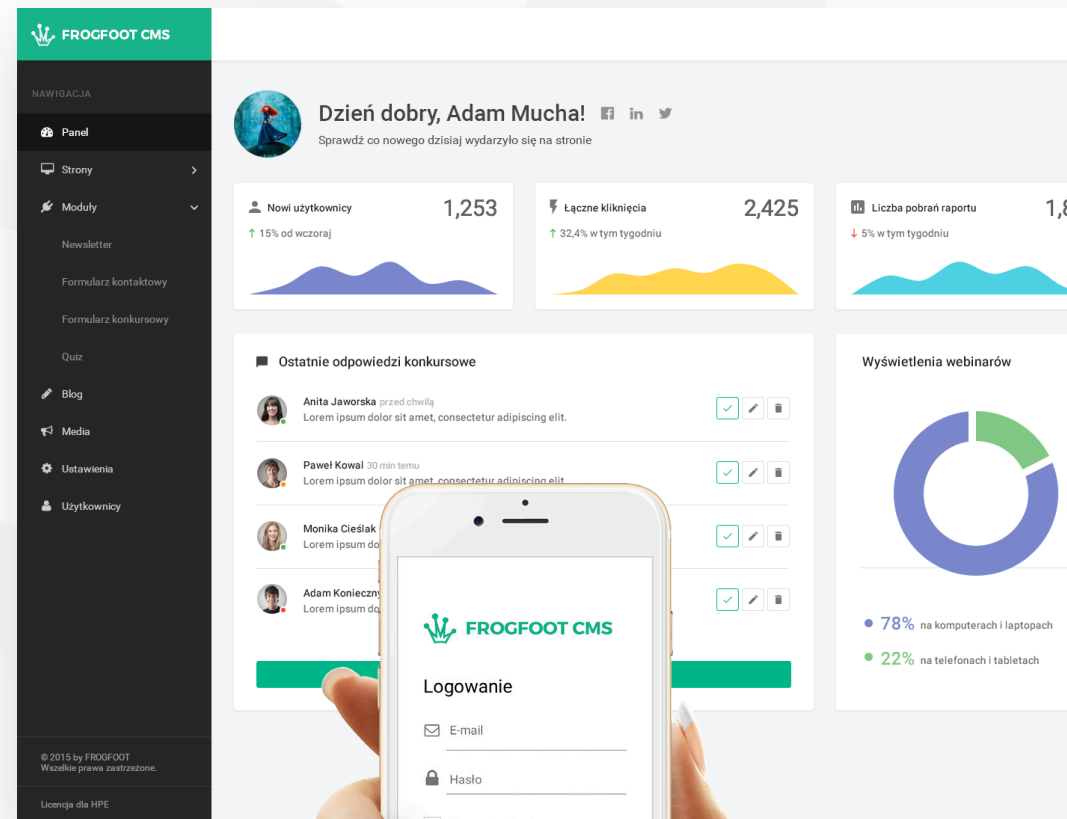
FROGFOOT CMS

NAWIGACJA

Panel

Strony

Moduły

Newsletter

Formularz kontaktowy

Formularz konkursowy

Quiz

Blog

Media

Ustawienia

Użytkownicy

© 2015 by FROGFOOT
Wszelkie prawa zastrzeżone.

Licencja dla HPE

Dzień dobry, Adam Mucha!

Sprawdź co nowego dzisiaj wydarzyło się na stronie

Nowi użytkownicy 1,253
↑ 15% od wczoraj

Łączne kliknięcia 2,425
↑ 32,4% w tym tygodniu

Liczba pobrań raportu 1,8
↓ 5% w tym tygodniu

Ostatnie odpowiedzi konkursowe

Anita Jaworska przed chwilą
Lorem ipsum dolor sit amet, consectetur adipiscing elit.

Paweł Kowal 30 min temu
Lorem ipsum dolor sit amet, consectetur adipiscing elit.

Monika Cieślak
Lorem ipsum do

Adam Konieczny
Lorem ipsum do

Wyświetlenia webinarów

78% na komputerach i laptopach

22% na telefonach i tabletach

FROGFOOT CMS

Logowanie

E-mail

Hasło